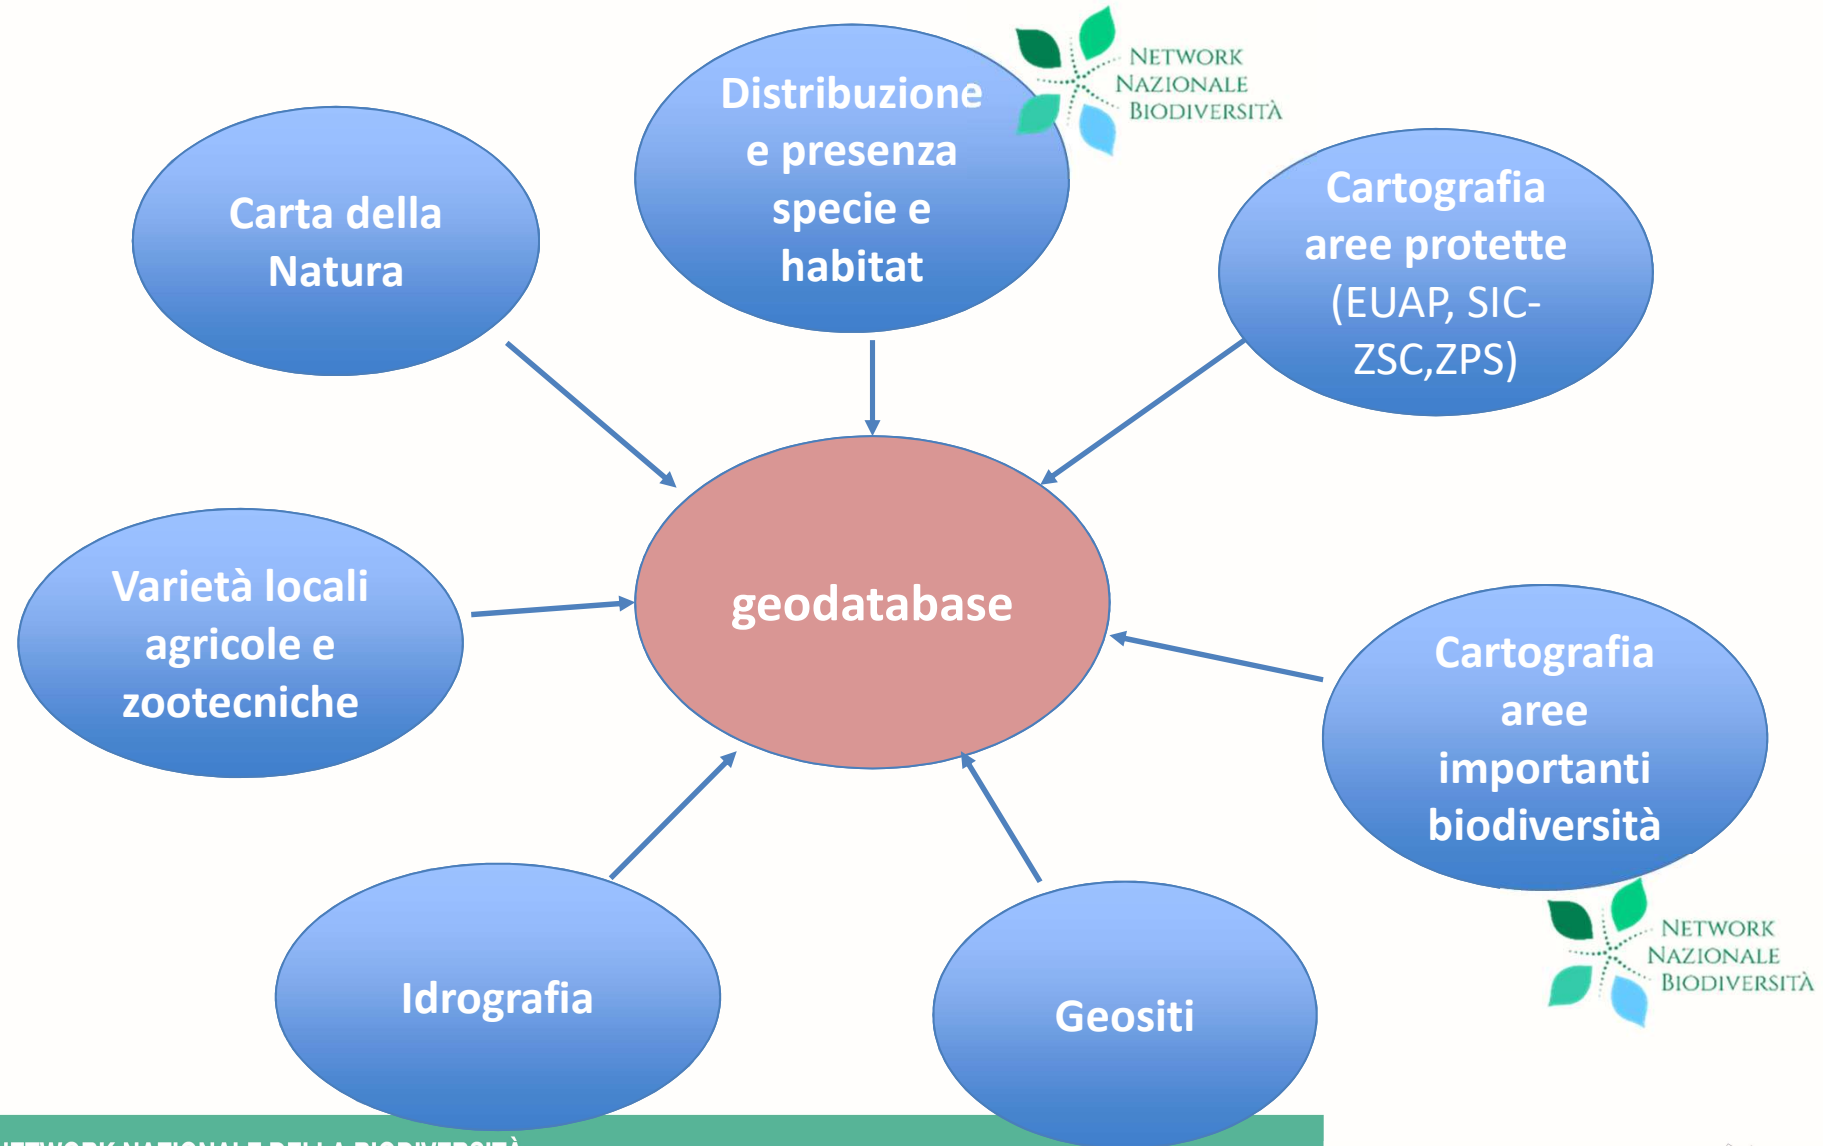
Network Nazionale Biodiversità

Carta della Natura

Distribuzione e presenza specie e habitat

Cartografia aree protette (EUAP, SIC-ZSC,ZPS)

Varietà locali agricole e zootecniche

geodatabase

Cartografia aree importanti biodiversità

Network Nazionale Biodiversità

Idrografia

Geositi

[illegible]ETWORK NAZIONALE DELLA BIODIVERSITÀ